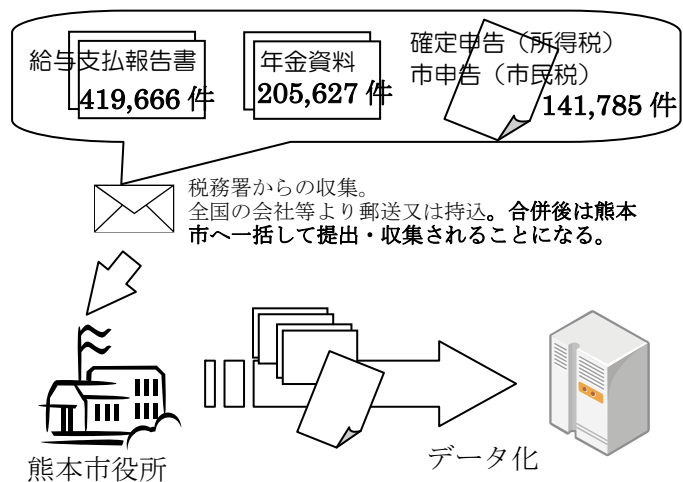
給与支払報告書
419,666 件

年金資料
205,627 件

確定申告（所得税）
市申告（市民税）
141,785 件

税務署からの収集。
全国の会社等より郵送又は持込。合併後は熊本市へ一括して提出・収集されることになる。

熊本市役所

データ化